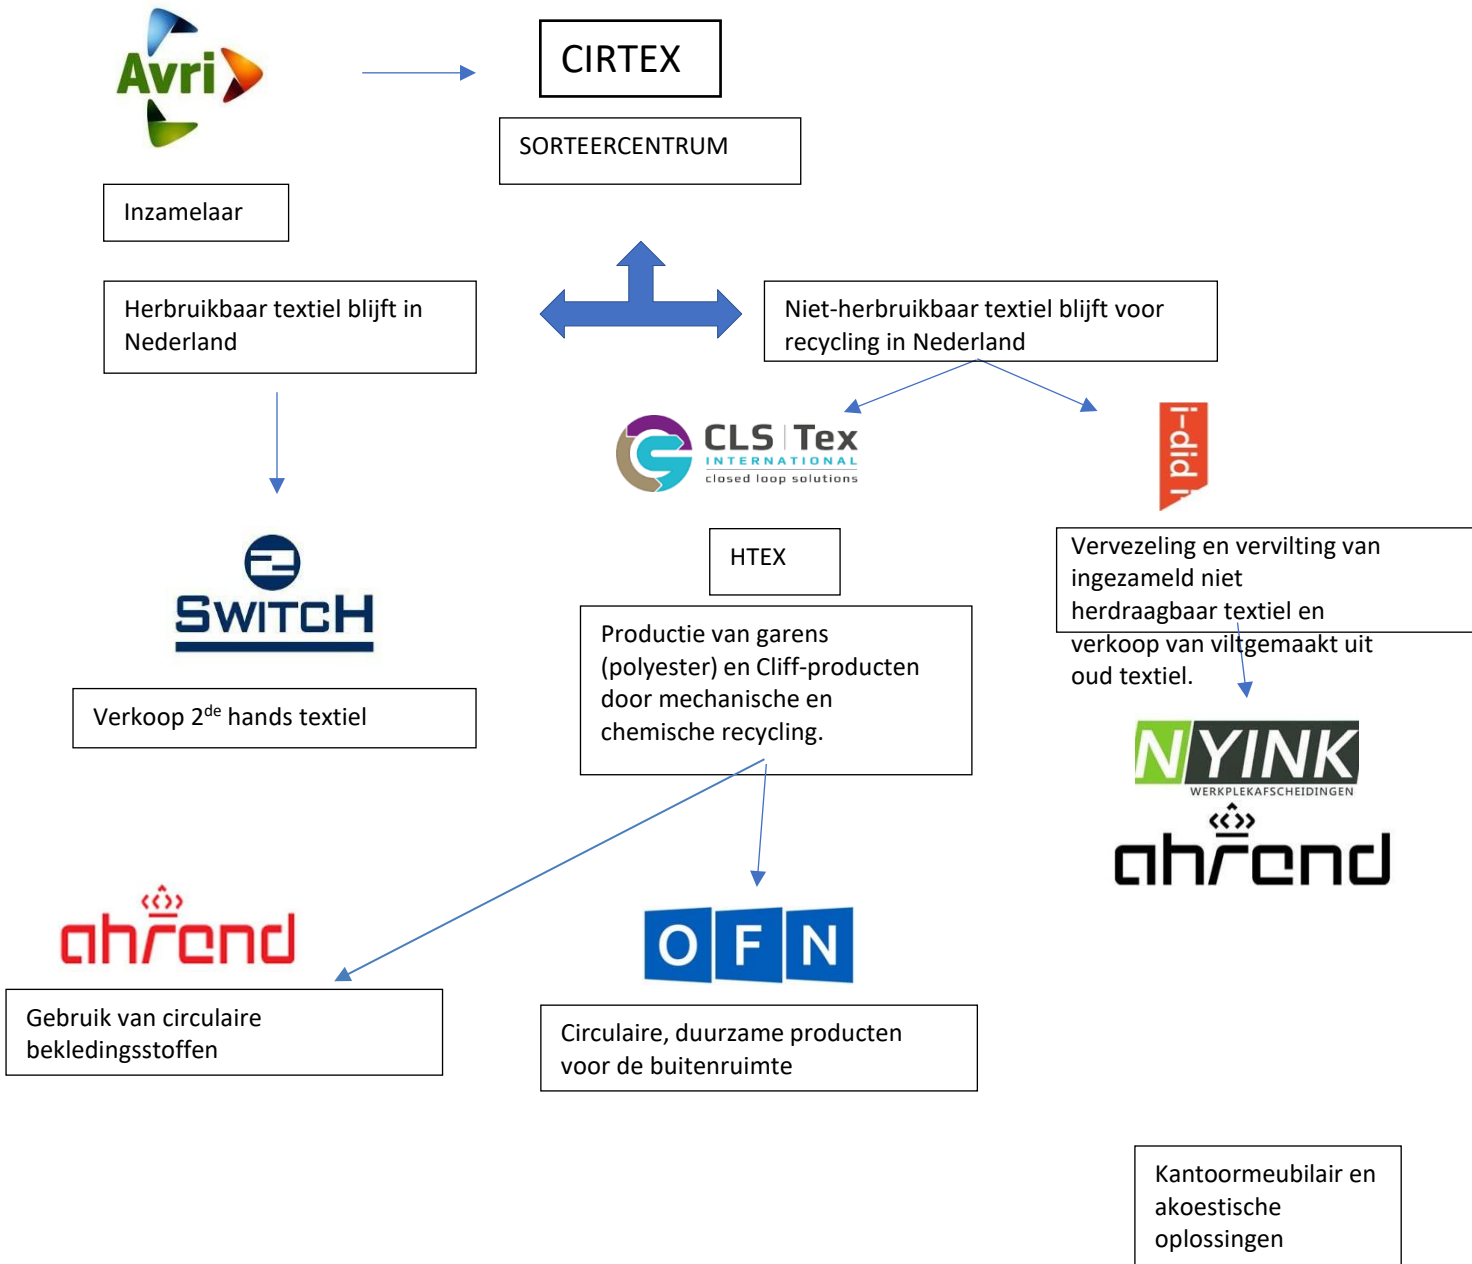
Avri

CIRTEX

SORTEERCENTRUM

Inzamelaar

Herbruikbaar textiel blijft in Nederland

Niet-herbruikbaar textiel blijft voor recycling in Nederland

CLS Tex INTERNATIONAL closed loop solutions

i-did

HTEX

Vervezeling en vervilting van ingezameld niet herdraagbaar textiel en verkoop van viltgemaakt uit oud textiel.

SWITCH

Productie van garens (polyester) en Cliff-producten door mechanische en chemische recycling.

Verkoop 2$^{de}$ hands textiel

NYINK WERKPLEKAFSCHEIDINGEN

ahrend

ahrend

OFN

Gebruik van circulaire bekledingsstoffen

Circulaire, duurzame producten voor de buitenruimte

Kantoormeubilair en akoestische oplossingen